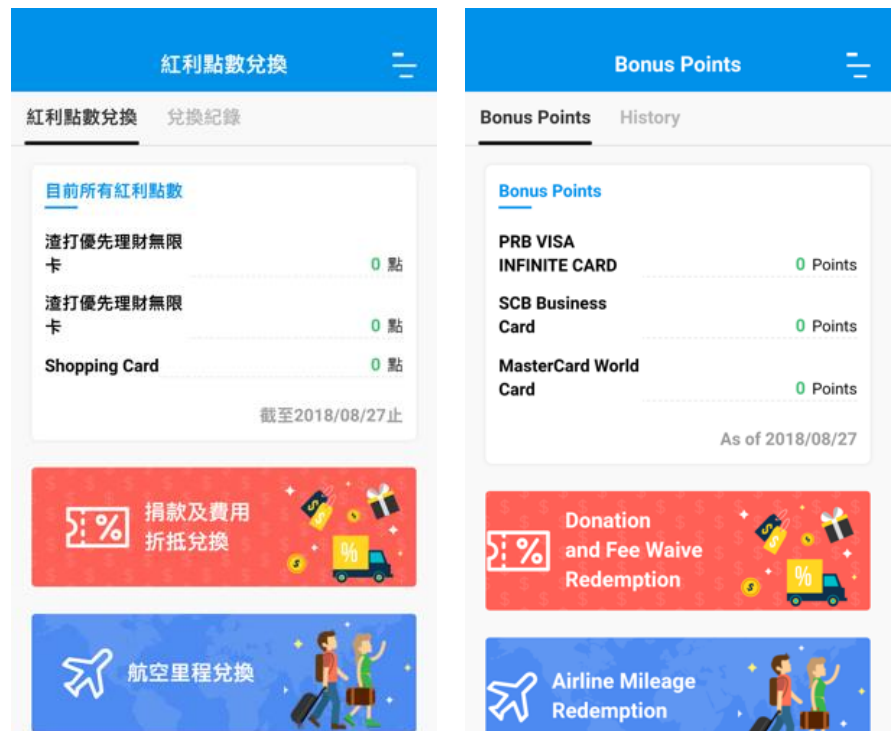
紅利點數兌換

紅利點數兌換 兌換紀錄

目前所有紅利點數

渣打優先理財無限卡 0 點

渣打優先理財無限卡 0 點

Shopping Card 0 點

截至2018/08/27止

%

捐款及費用折抵兌換

$

%

航空里程兌換

Bonus Points

Bonus Points History

Bonus Points

PRB VISA INFINITE CARD 0 Points

SCB Business Card 0 Points

MasterCard World Card 0 Points

As of 2018/08/27

%

Donation and Fee Waive Redemption

$

%

Airline Mileage Redemption